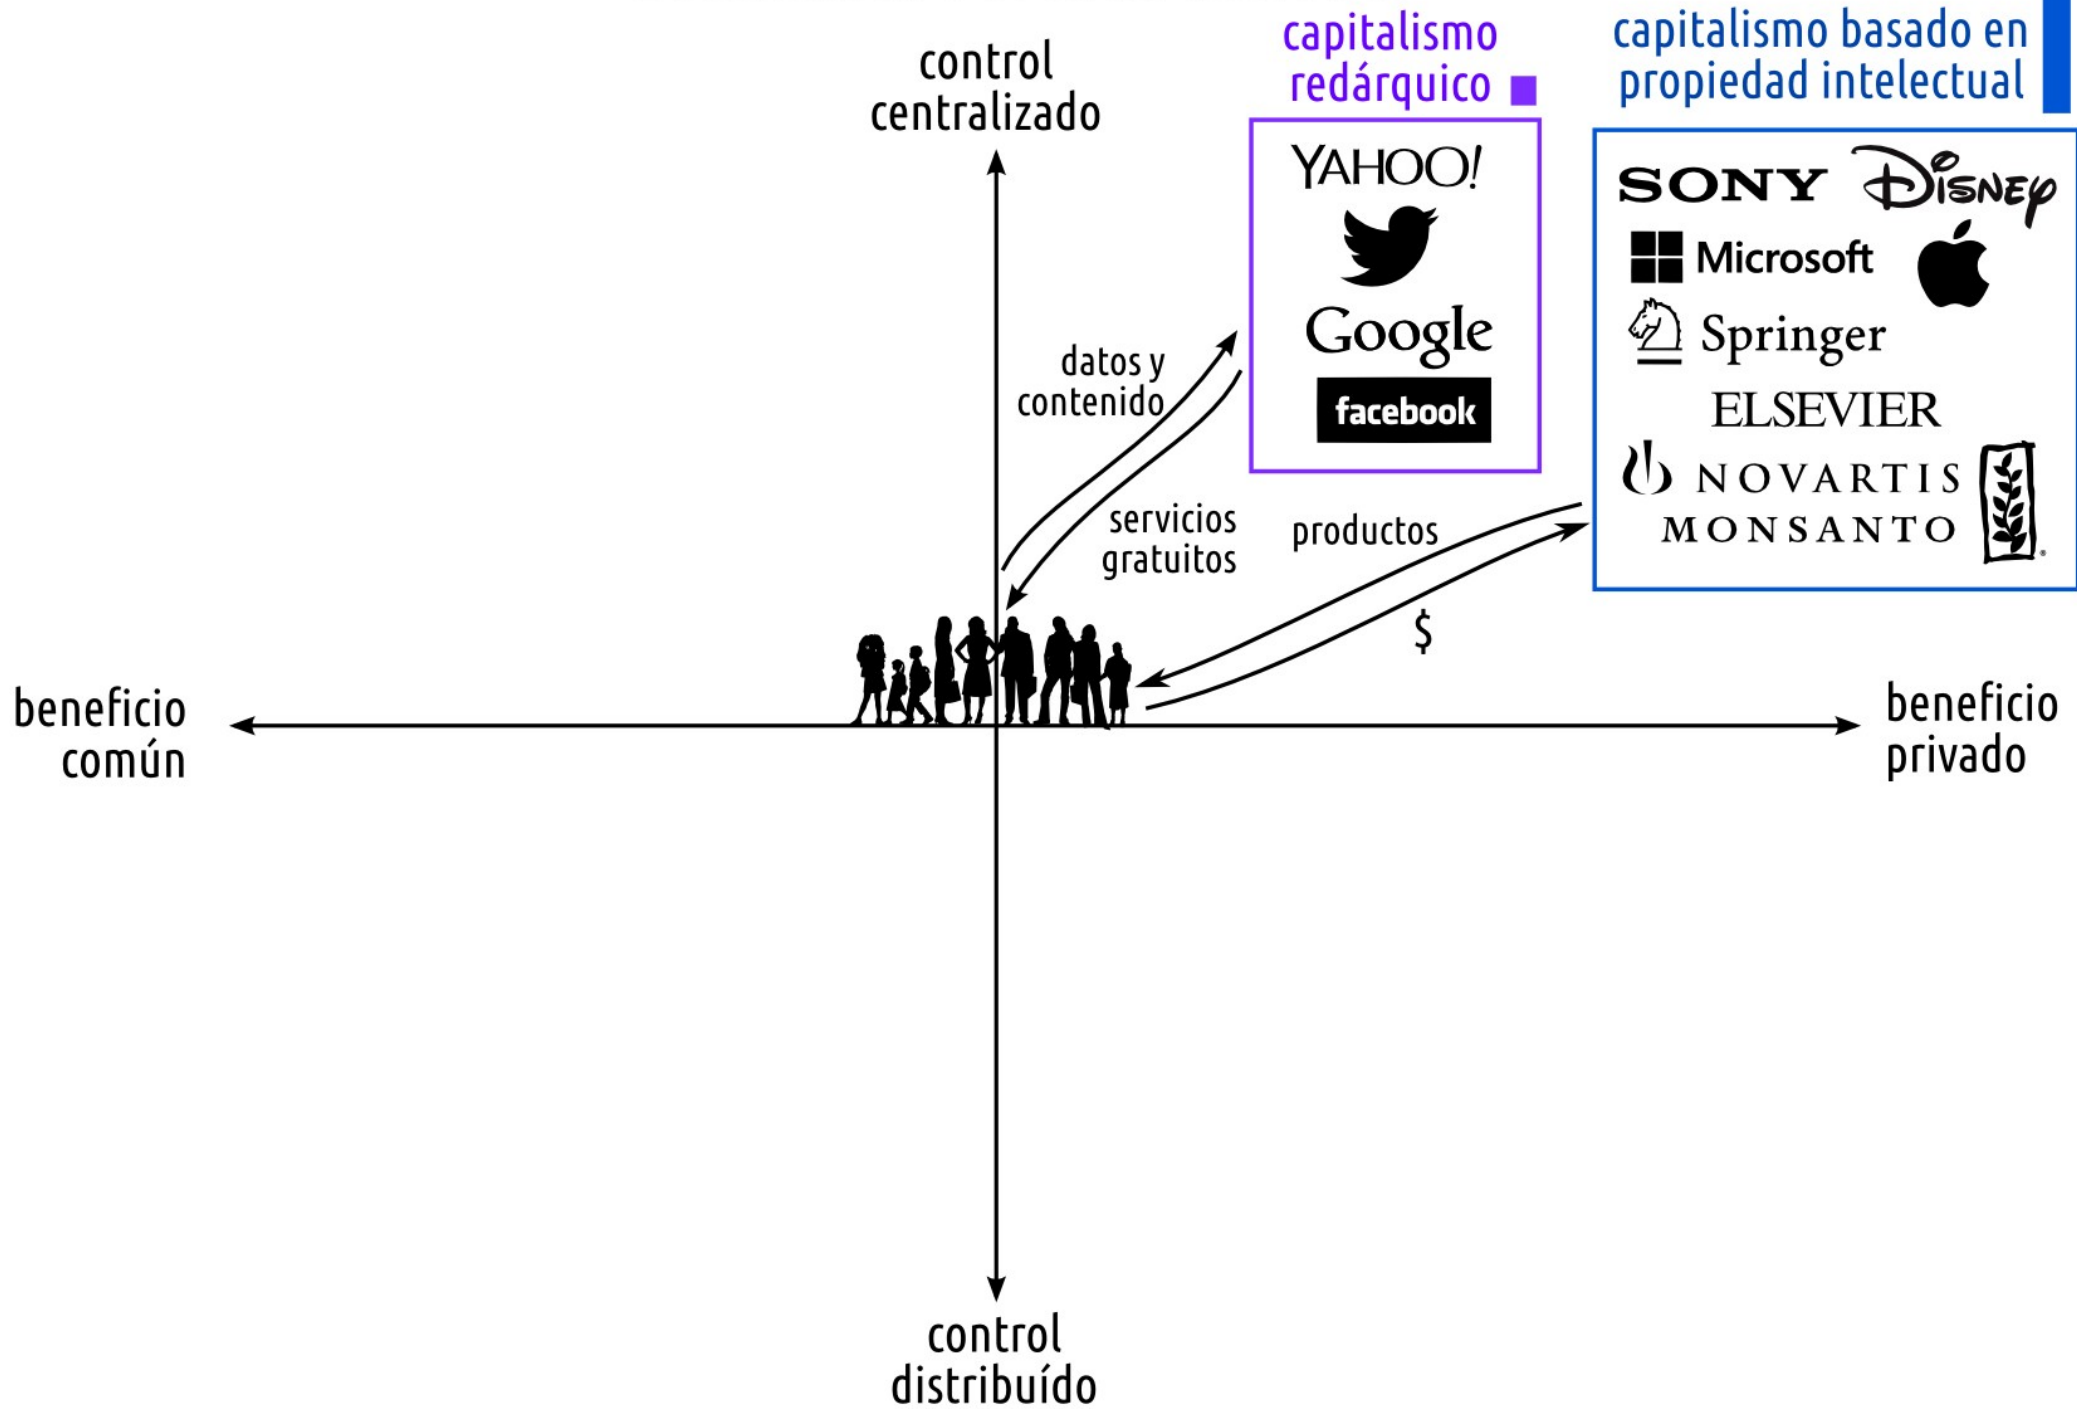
control centralizado

capitalismo redárquico

capitalismo basado en propiedad intelectual

YAHOO!

Google

facebook

SONY

Disney

Microsoft

Springer

ELSEVIER

NOVARTIS

MONSANTO

datos y contenido

servicios gratuitos

productos

$

beneficio común

beneficio privado

control distribuído